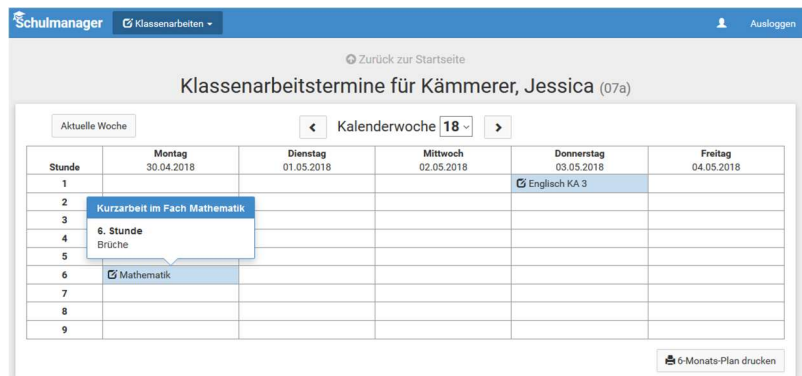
Schulmanager Klassenarbeiten Ausloggen

Zurück zur Startseite

Klassenarbeitstermine für Kämmerer, Jessica (07a)

Aktuelle Woche

Kalenderwoche 18

| Stunde | Montag 30.04.2018 | Dienstag 01.05.2018 | Mittwoch 02.05.2018 | Donnerstag 03.05.2018 | Freitag 04.05.2018 |
|---|---|---|---|---|---|
| 1 | | | | Englisch KA 3 | |
| 2 | | | | | |
| 3 | | | | | |
| 4 | | | | | |
| 5 | | | | | |
| 6 | Mathematik | | | | |
| 7 | | | | | |
| 8 | | | | | |
| 9 | | | | | |

Kurzarbeit im Fach Mathematik
6. Stunde
Brüche

6-Monats-Plan drucken